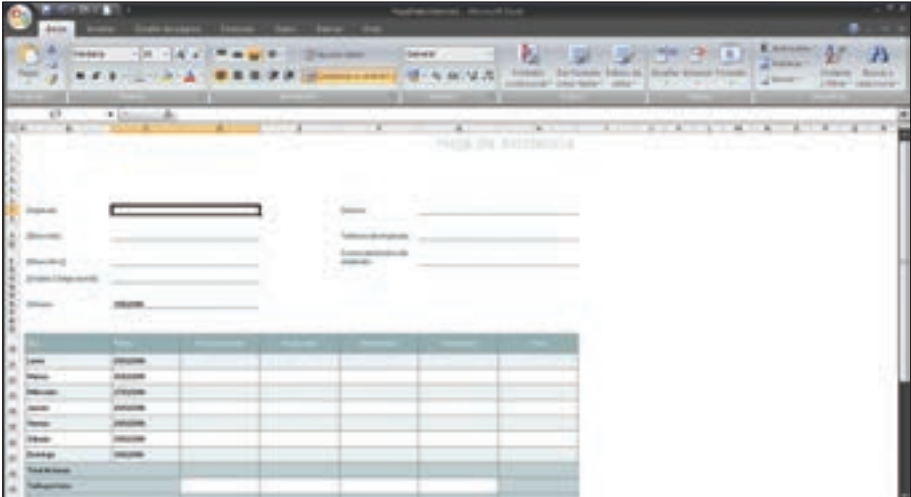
Inicio
Hoja de asistencia
Empleado
Dirección
Dirección 2
Ciudad, Código postal
Semana
Gerente
Teléfono del empleado
Correo electrónico del empleado
Lunes
Martes
Miércoles
Jueves
Viernes
Sábado
Domingo
Total de horas
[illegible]